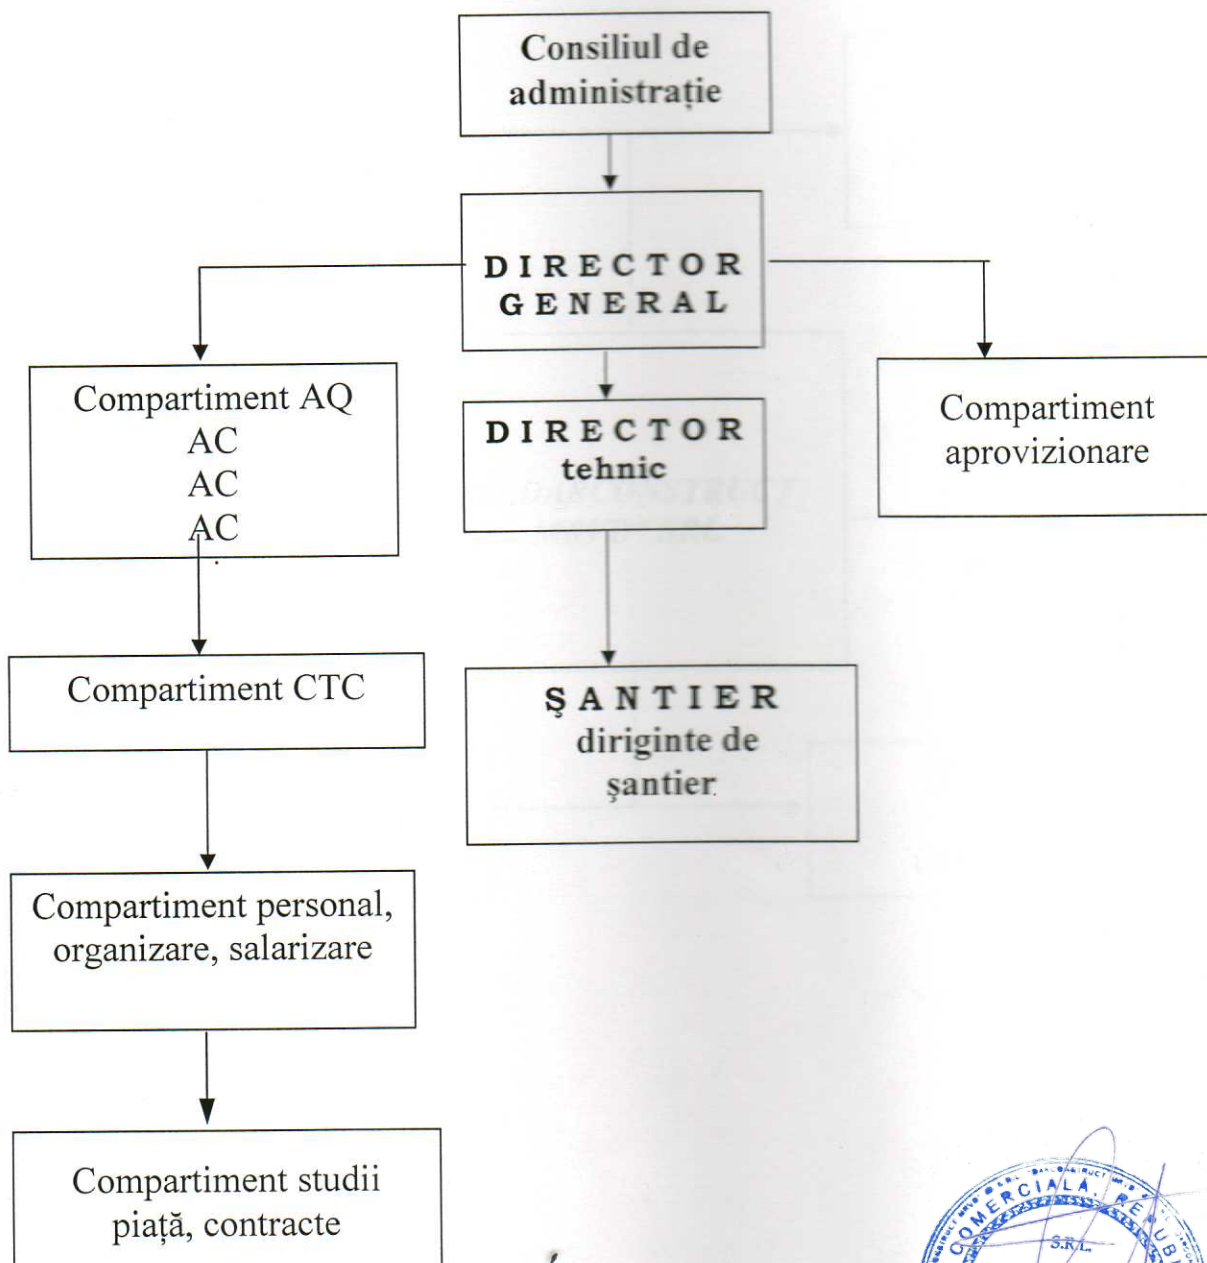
Consiliul de administrație

DIRECTOR GENERAL

Compartiment AQ
AC
AC
AC

DIRECTOR tehnic

Compartiment aprovizionare

Compartiment CTC

ŞANTIER
diriginte de șantier

Compartiment personal, organizare, salarizare

Compartiment studii piață, contracte

COMERCIALA
S.R.L.